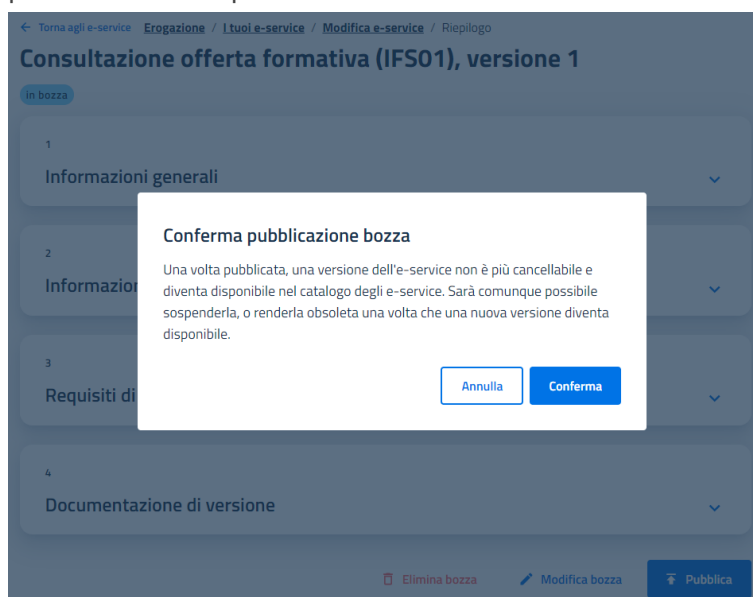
← Torna agli e-service Erogazione / I tuoi e-service / Modifica e-service / Riepilogo

Consultazione offerta formativa (IFS01), versione 1

in bozza

1
Informazioni generali

2
Informazioni

3
Requisiti di

4
Documentazione di versione

Conferma pubblicazione bozza

Una volta pubblicata, una versione dell'e-service non è più cancellabile e diventa disponibile nel catalogo degli e-service. Sarà comunque possibile sospenderla, o renderla obsoleta una volta che una nuova versione diventa disponibile.

Annulla Conferma

Elimina bozza Modifica bozza Pubblica